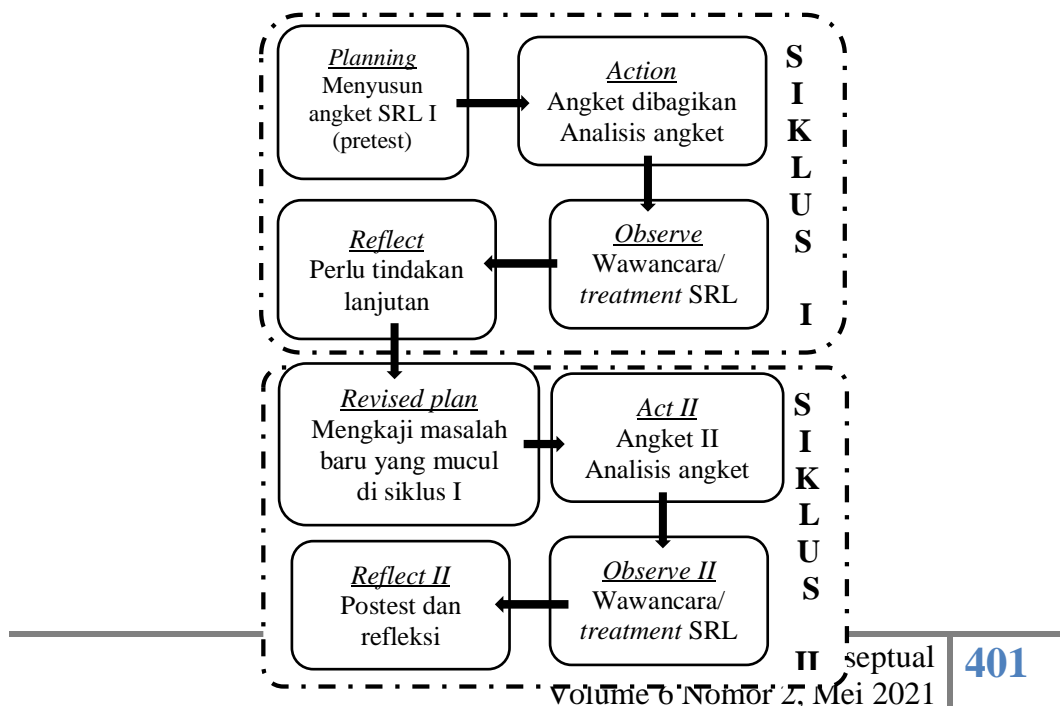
*Planning*
Menyusun angket SRL I (pretest)

*Action*
Angket dibagikan
Analisis angket

*Observe*
Wawancara/ *treatment* SRL

*Reflect*
Perlu tindakan lanjutan

S I K L U S I

*Revised plan*
Mengkaji masalah baru yang mucul di siklus I

*Act II*
Angket II
Analisis angket

*Observe II*
Wawancara/ *treatment* SRL

*Reflect II*
Postest dan refleksi

S I K L U S II

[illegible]septual
Volume 6 Nomor 2, Mei 2021

401